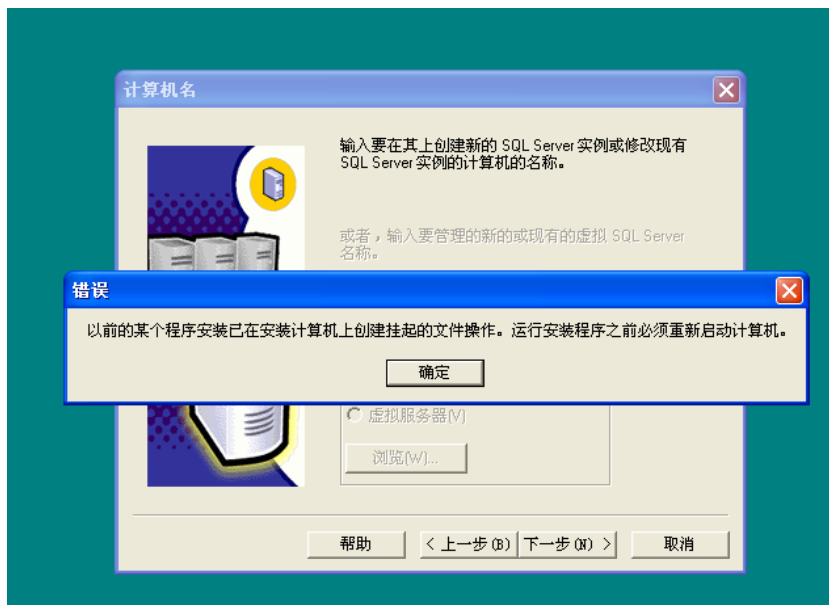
计算机名

输入要在其上创建新的 SQL Server 实例或修改现有 SQL Server 实例的计算机的名称。

或者，输入要管理的新的或现有的虚拟 SQL Server 名称。

错误

以前的某个程序安装已在安装计算机上创建挂起的文件操作。运行安装程序之前必须重新启动计算机。

确定

虚拟服务器(V)

浏览(W)...

帮助

< 上一步(B)

下一步(N) >

取消